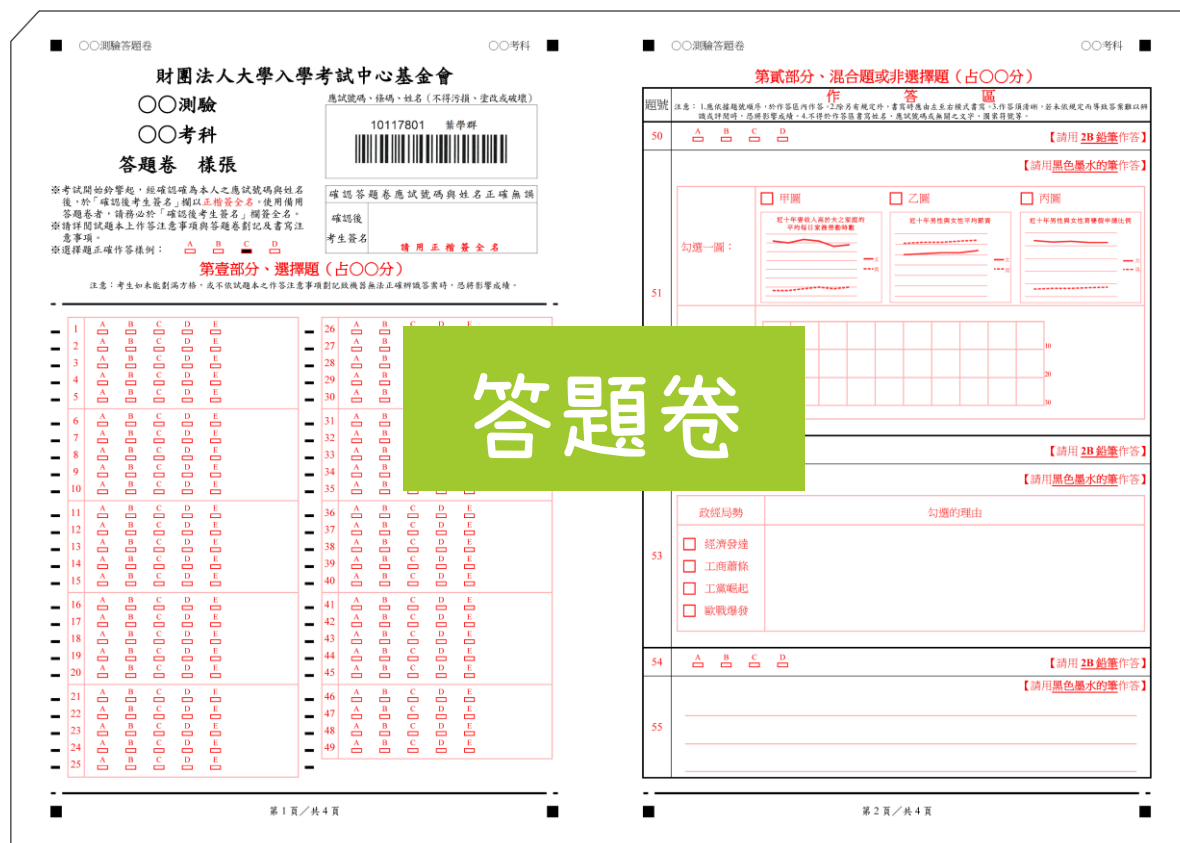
○○測驗答題卷　○○考科

財團法人大學入學考試中心基金會

○○測驗
○○考科
答題卷　樣張

應試號碼、條碼、姓名（不得污損、塗改或破壞）

10117801　葉學群

確認答題卷應試號碼與姓名正確無誤

確認後考生簽名　請用正楷簽全名

※考試開始鈴響起，經確認確為本人之應試號碼與姓名後，於「確認後考生簽名」欄以正楷簽全名。使用備用答題卷者，請務必於「確認後考生簽名」欄簽全名。
※請詳閱試題本上作答注意事項與答題卷劃記及書寫注意事項。
※選擇題正確作答樣例：A B C D

第壹部分、選擇題（占○○分）

注意：考生如未能劃滿方格，或不依試題本之作答注意事項劃記致機器無法正確辨識答案時，恐將影響成績。

| 1 | A B C D E |
|---|---|
| 2 | A B C D E |
| 3 | A B C D E |
| 4 | A B C D E |
| 5 | A B C D E |
| 6 | A B C D E |
| 7 | A B C D E |
| 8 | A B C D E |
| 9 | A B C D E |
| 10 | A B C D E |
| 11 | A B C D E |
| 12 | A B C D E |
| 13 | A B C D E |
| 14 | A B C D E |
| 15 | A B C D E |
| 16 | A B C D E |
| 17 | A B C D E |
| 18 | A B C D E |
| 19 | A B C D E |
| 20 | A B C D E |
| 21 | A B C D E |
| 22 | A B C D E |
| 23 | A B C D E |
| 24 | A B C D E |
| 25 | A B C D E |

| 26 | A B C D E |
|---|---|
| 27 | A B C D E |
| 28 | A B C D E |
| 29 | A B C D E |
| 30 | A B C D E |
| 31 | A B C D E |
| 32 | A B C D E |
| 33 | A B C D E |
| 34 | A B C D E |
| 35 | A B C D E |
| 36 | A B C D E |
| 37 | A B C D E |
| 38 | A B C D E |
| 39 | A B C D E |
| 40 | A B C D E |
| 41 | A B C D E |
| 42 | A B C D E |
| 43 | A B C D E |
| 44 | A B C D E |
| 45 | A B C D E |
| 46 | A B C D E |
| 47 | A B C D E |
| 48 | A B C D E |
| 49 | A B C D E |

第1頁／共4頁

答題卷

○○測驗答題卷　○○考科

第貳部分、混合題或非選擇題（占○○分）

題號　作答區

注意：1.應依據題號順序，於作答區內作答。2.除另有規定外，書寫時應由左至右橫式書寫。3.作答須清晰，若未依規定而導致答案難以辨識或評閱時，恐將影響成績。4.不得於作答區書寫姓名、應試號碼或與無關之文字、圖案符號等。

50　A B C D　【請用2B鉛筆作答】

51　【請用黑色墨水的筆作答】
勾選一個：　□甲圖　□乙圖　□丙圖
近十年曾收入高於夫之家庭的平均每日家務勞動時數
近十年男性與女性平均薪資
近十年男性與女性育嬰假申請比例
10
20
30

【請用2B鉛筆作答】
【請用黑色墨水的筆作答】

53
| 政經局勢 | 勾選的理由 |
|---|---|
| □ 經濟發達<br>□ 工商蕭條<br>□ 工黨崛起<br>□ 歐戰爆發 | |

54　A B C D　【請用2B鉛筆作答】

55　【請用黑色墨水的筆作答】

第2頁／共4頁